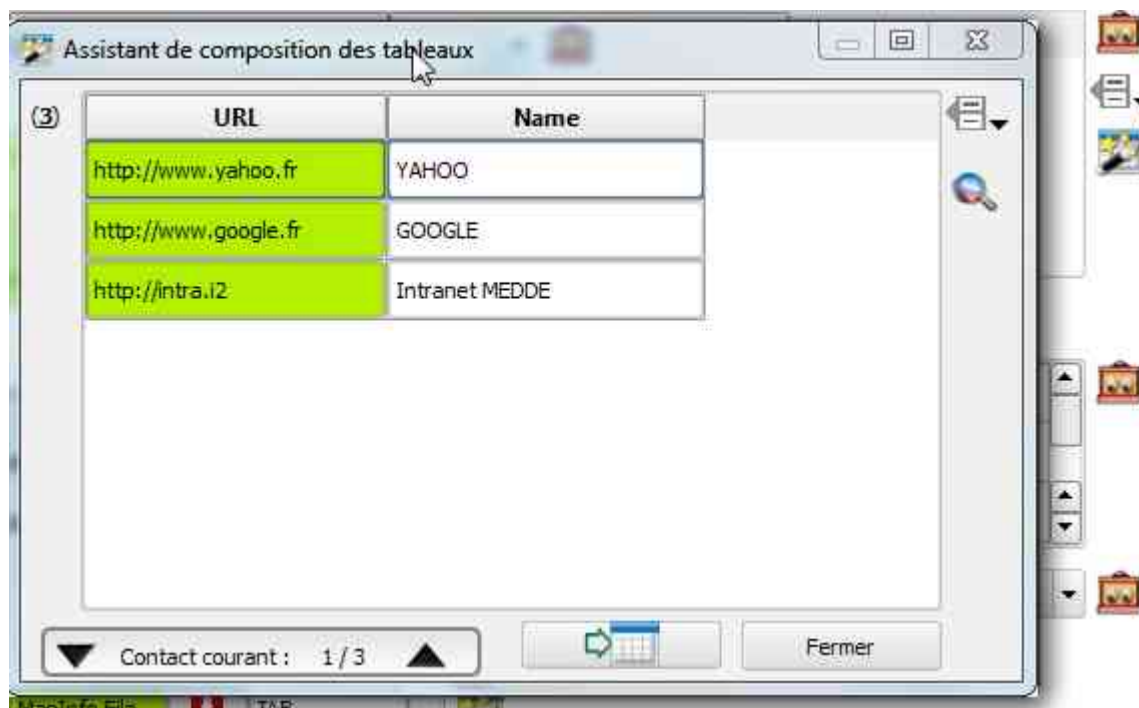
Assistant de composition des tableaux

(3)

| URL | Name |
|---|---|
| http://www.yahoo.fr | YAHOO |
| http://www.google.fr | GOOGLE |
| http://intra.i2 | Intranet MEDDE |

Contact courant : 1 / 3

Fermer

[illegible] TAB